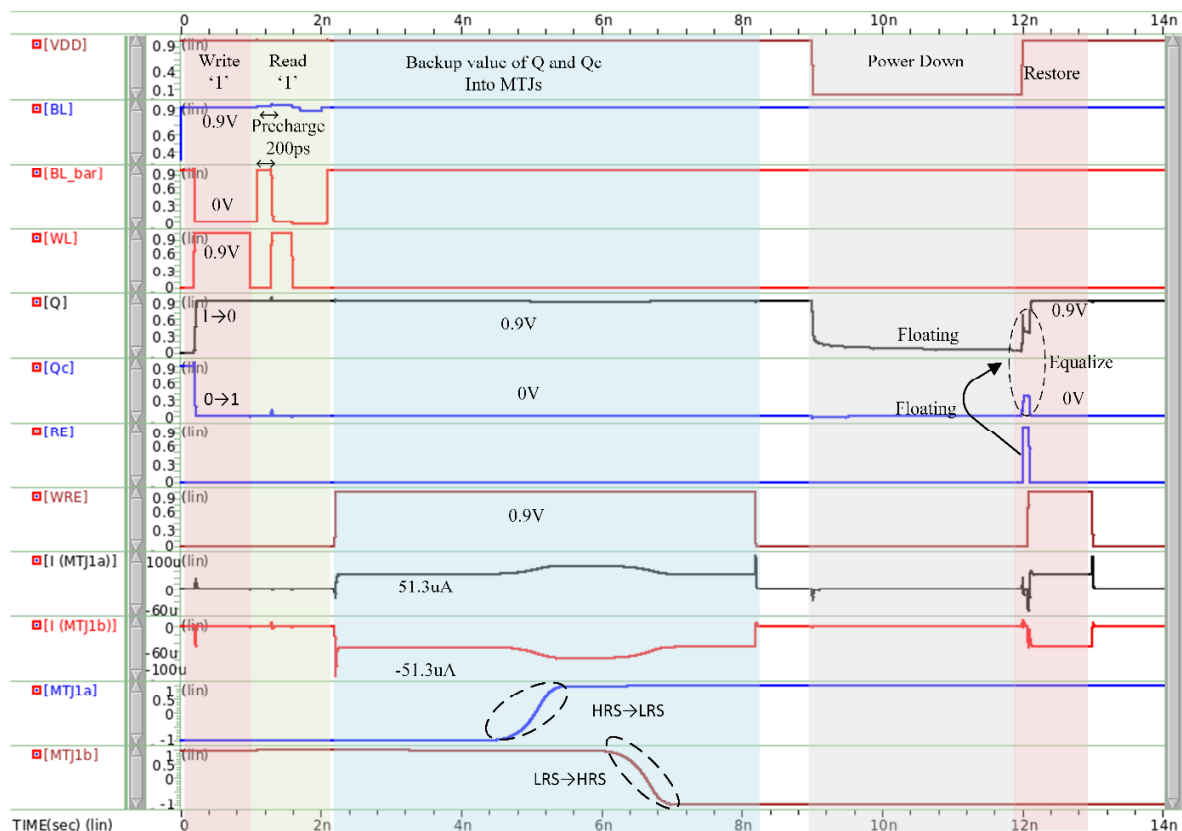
0 2n 4n 6n 8n 10n 12n 14n

[VDD] 0.9 (lin) 0.5 0.1
Write '1'
Read '1'
Backup value of Q and Qc Into MTJs
Power Down
Restore

[BL] 0.9 (lin) 0.6 0.4
0.9V
↔ Precharge 200ps

[BL_bar] 0.9 (lin) 0.6 0.3 0
↔
0V

[WL] 0.9 (lin) 0.6 0.3 0
0.9V

[Q] 0.9 (lin) 0.6 0.3 0
1→0
0.9V
Floating
0.9V

[Qc] 0.9 (lin) 0.6 0.3 0
0→1
0V
Equalize
Floating
0V

[RE] 0.9 (lin) 0.6 0.3 0

[WRE] 0.9 (lin) 0.6 0.3 0
0.9V

[I (MTJ1a)] 100u (lin) 0 -60u
51.3uA

[I (MTJ1b)] 0 (lin) -60u -100u
-51.3uA

[MTJ1a] 1 (lin) 0 -1
HRS→LRS

[MTJ1b] 1 (lin) 0 -1
LRS→HRS

TIME(sec) (lin) 0 2n 4n 6n 8n 10n 12n 14n